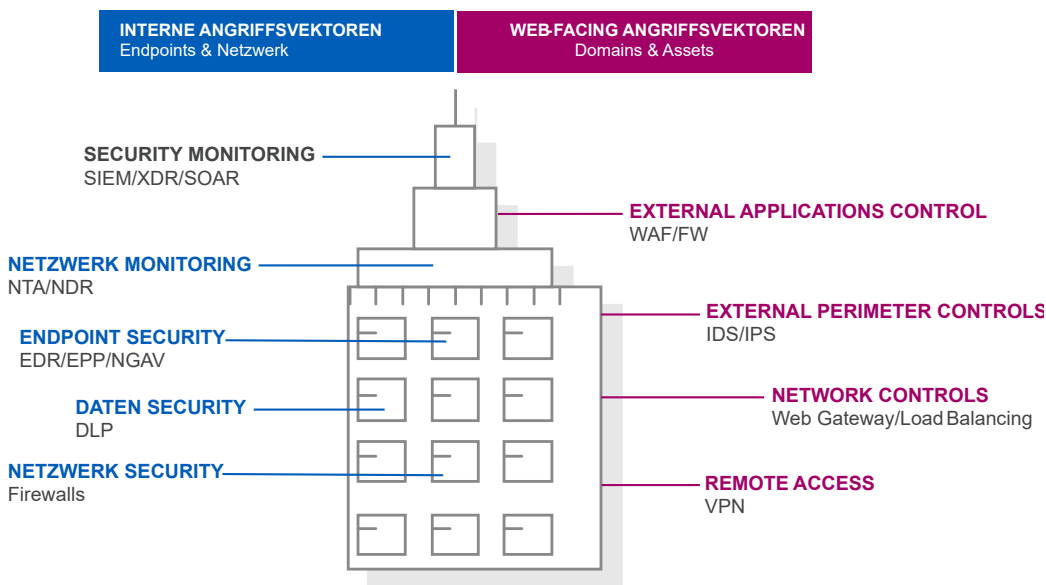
INTERNE ANGRIFFSVEKTOREN
Endpoints & Netzwerk

WEB-FACING ANGRIFFSVEKTOREN
Domains & Assets

SECURITY MONITORING
SIEM/XDR/SOAR

EXTERNAL APPLICATIONS CONTROL
WAF/FW

NETZWERK MONITORING
NTA/NDR

EXTERNAL PERIMETER CONTROLS
IDS/IPS

ENDPOINT SECURITY
EDR/EPP/NGAV

NETWORK CONTROLS
Web Gateway/Load Balancing

DATEN SECURITY
DLP

NETZWERK SECURITY
Firewalls

REMOTE ACCESS
VPN